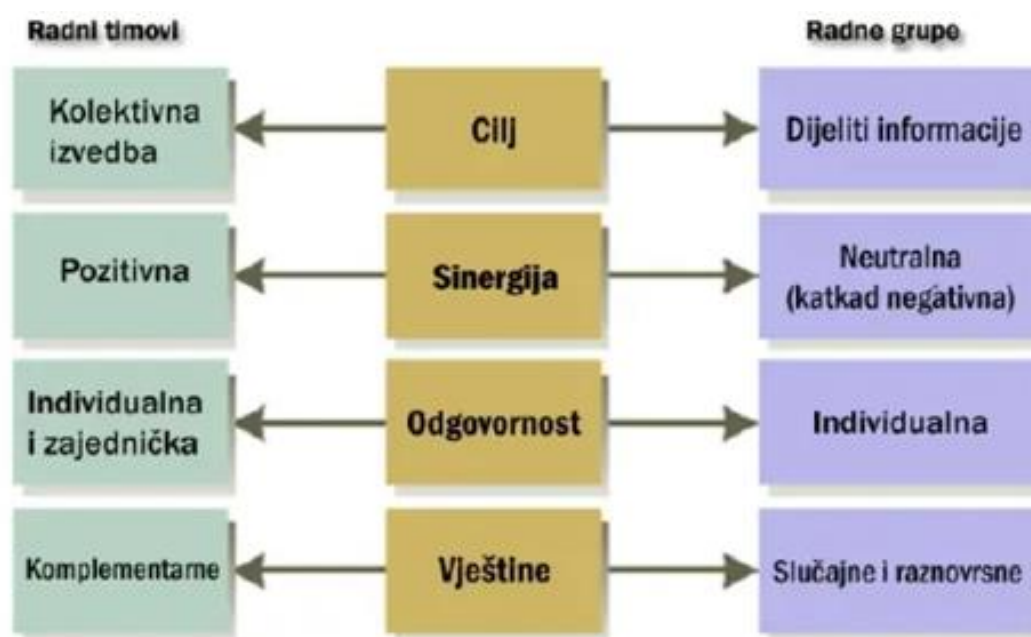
Radni timovi

Radne grupe

Kolektivna izvedba

Cilj

Dijeliti informacije

Pozitivna

Sinergija

Neutralna (katkad negativna)

Individualna i zajednička

Odgovornost

Individualna

Komplementarne

Vještine

Slučajne i raznovrsne